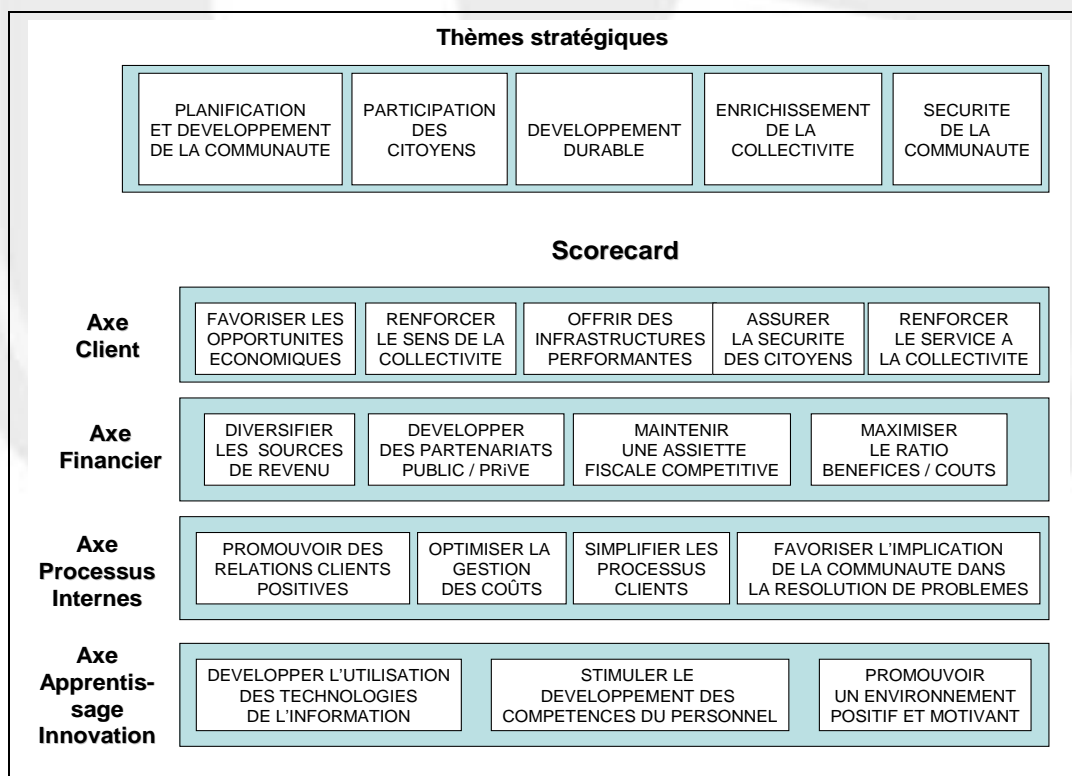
Thèmes stratégiques

PLANIFICATION ET DEVELOPPEMENT DE LA COMMUNAUTE

PARTICIPATION DES CITOYENS

DEVELOPPEMENT DURABLE

ENRICHISSEMENT DE LA COLLECTIVITE

SECURITE DE LA COMMUNAUTE

Scorecard

Axe Client

FAVORISER LES OPPORTUNITES ECONOMIQUES

RENFORCER LE SENS DE LA COLLECTIVITE

OFFRIR DES INFRASTRUCTURES PERFORMANTES

ASSURER LA SECURITE DES CITOYENS

RENFORCER LE SERVICE A LA COLLECTIVITE

Axe Financier

DIVERSIFIER LES SOURCES DE REVENU

DEVELOPPER DES PARTENARIATS PUBLIC / PRiVE

MAINTENIR UNE ASSIETTE FISCALE COMPETITIVE

MAXIMISER LE RATIO BENEFICES / COUTS

Axe Processus Internes

PROMOUVOIR DES RELATIONS CLIENTS POSITIVES

OPTIMISER LA GESTION DES COÛTS

SIMPLIFIER LES PROCESSUS CLIENTS

FAVORISER L'IMPLICATION DE LA COMMUNAUTE DANS LA RESOLUTION DE PROBLEMES

Axe Apprentissage Innovation

DEVELOPPER L'UTILISATION DES TECHNOLOGIES DE L'INFORMATION

STIMULER LE DEVELOPPEMENT DES COMPETENCES DU PERSONNEL

PROMOUVOIR UN ENVIRONNEMENT POSITIF ET MOTIVANT